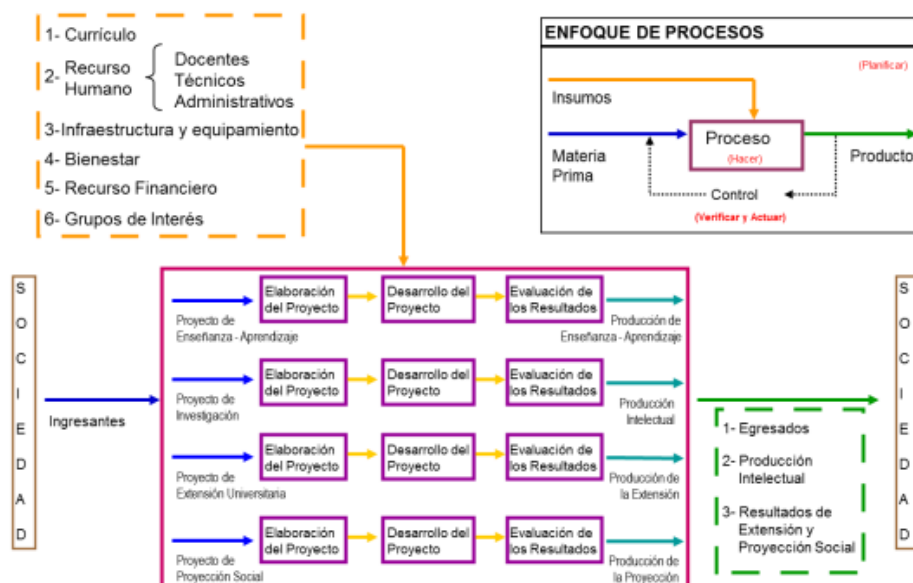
1- Currículo

2- Recurso Humano { Docentes Técnicos Administrativos

3-Infraestructura y equipamiento

4- Bienestar

5- Recurso Financiero

6- Grupos de Interés

ENFOQUE DE PROCESOS

(Planificar)

Insumos

Materia Prima

Proceso

(Hacer)

Producto

Control

(Verificar y Actuar)

S O C I E D A D

Ingresantes

Proyecto de Enseñanza - Aprendizaje

Elaboración del Proyecto

Desarrollo del Proyecto

Evaluación de los Resultados

Producción de Enseñanza - Aprendizaje

Proyecto de Investigación

Elaboración del Proyecto

Desarrollo del Proyecto

Evaluación de los Resultados

Producción Intelectual

Proyecto de Extensión Universitaria

Elaboración del Proyecto

Desarrollo del Proyecto

Evaluación de los Resultados

Producción de la Extensión

Proyecto de Proyección Social

Elaboración del Proyecto

Desarrollo del Proyecto

Evaluación de los Resultados

Producción de la Proyección

1- Egresados

2- Producción Intelectual

3- Resultados de Extensión y Proyección Social

S O C I E D A D